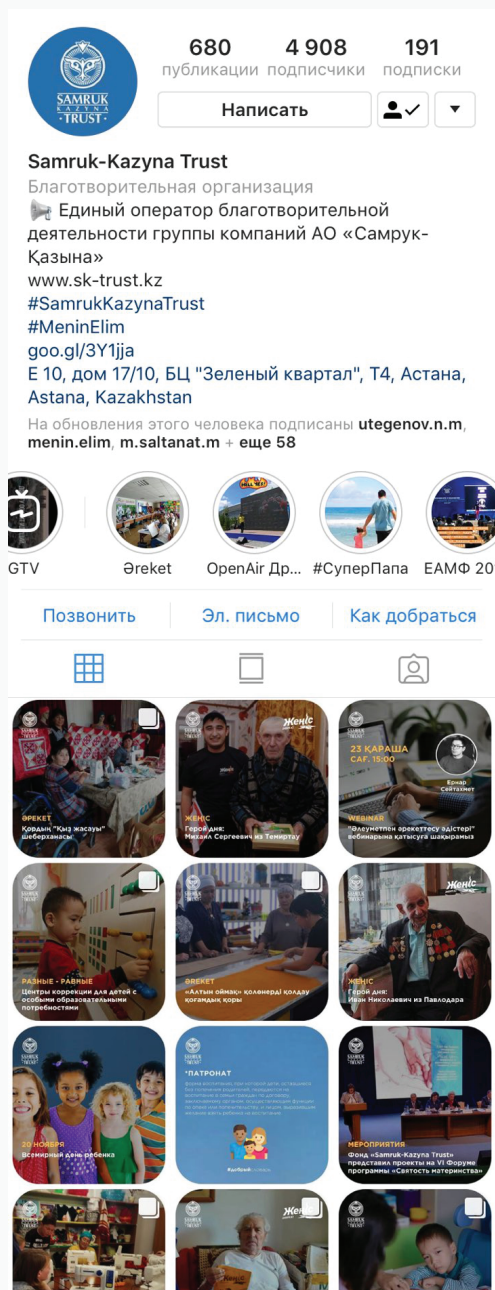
SAMRUK KAZYNA TRUST

680 публикации
4 908 подписчики
191 подписки

Написать

Samruk-Kazyna Trust
Благотворительная организация
📢 Единый оператор благотворительной деятельности группы компаний АО «Самрук-Қазына»
www.sk-trust.kz
#SamrukKazynaTrust
#MeninElim
goo.gl/3Y1jja
Е 10, дом 17/10, БЦ "Зеленый квартал", Т4, Астана, Astana, Kazakhstan
На обновления этого человека подписаны utegenov.n.m, menin.elim, m.saltanat.m + еще 58

IGTV
Әreket
OpenAir Др...
#СуперПапа
ЕАМФ 20

Позвонить
Эл. письмо
Как добраться

ӘРЕКЕТ
Қордың "Қыз жасауы" шеберханасы

ЖЕҢІС
Герой дня:
Михаил Сергеевич из Темиртау

23 ҚАРАША
САҒ. 15:00
Ернар Сейтахмет
WEBINAR
"Өлеуметтік әрекеттесу әдістері" вебинарына қатысуға шақырамыз

РАЗНЫЕ - РАВНЫЕ
Центры коррекции для детей с особыми образовательными потребностями

ӘРЕКЕТ
«Алтын ойм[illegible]» қолөнерді қолдау қоғамдық қоры

ЖЕҢІС
Герой дня:
Иван Николаевич из Павлодара

20 НОЯБРЯ
Всемирный день ребенка

"ПАТРОНАТ
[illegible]

МЕРОПРИЯТИЯ
Фонд «Samruk-Kazyna Trust» представил проекты на VI Форуме программы «Святость материнства»